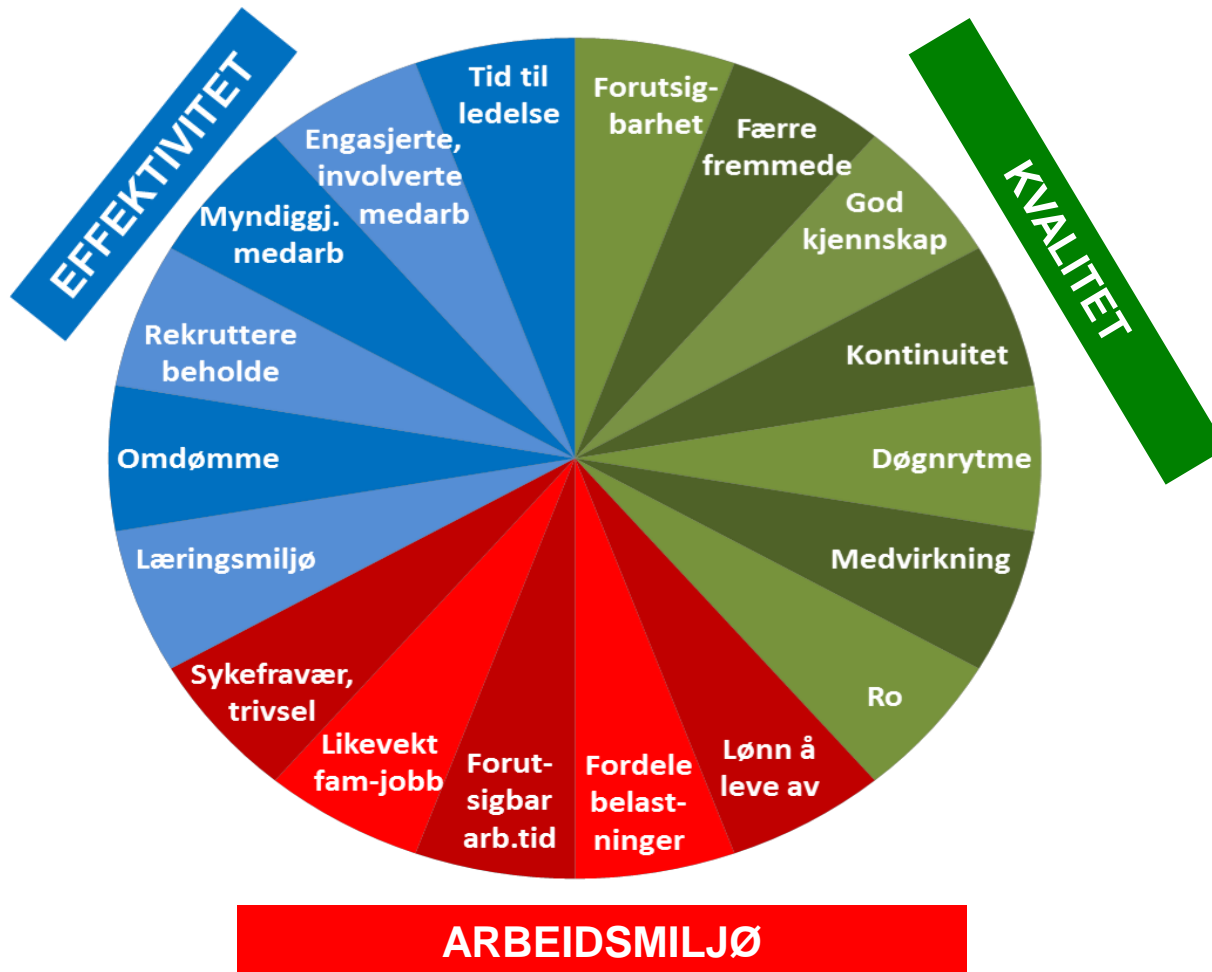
EFFEKTIVITET

KVALITET

Tid til ledelse

Engasjerte, involverte medarb

Myndiggj. medarb

Rekruttere beholde

Omdømme

Læringsmiljø

Forutsigbarhet

Færre fremmede

God kjennskap

Kontinuitet

Døgnrytme

Medvirkning

Ro

Lønn å leve av

Fordele belastninger

Forutsigbar arb.tid

Likevekt fam-jobb

Sykefravær, trivsel

ARBEIDSMILJØ